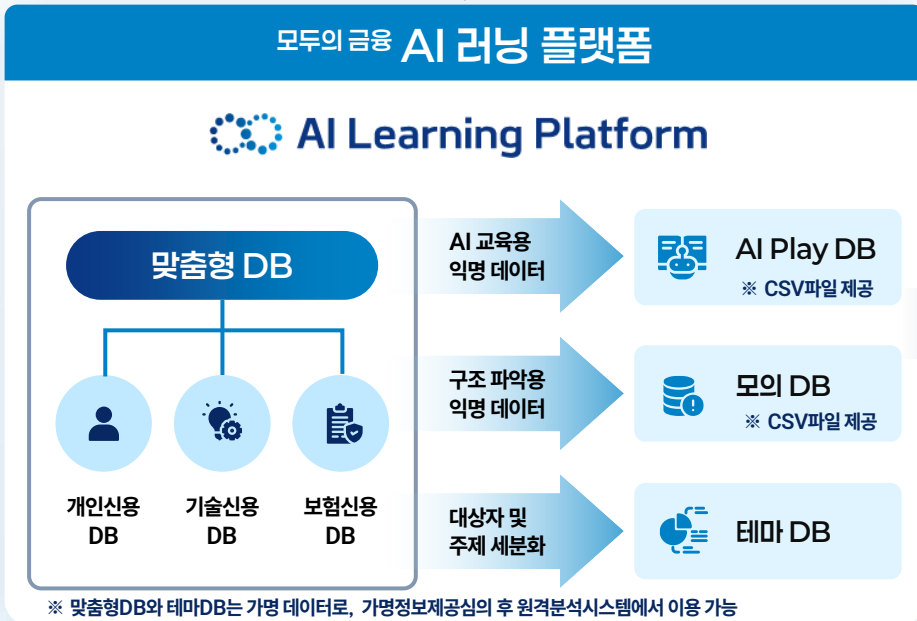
모두의 금융 AI 러닝 플랫폼

AI Learning Platform

맞춤형 DB

개인신용 DB

기술신용 DB

보험신용 DB

AI 교육용 익명 데이터

AI Play DB
※ CSV파일 제공

구조 파악용 익명 데이터

모의 DB
※ CSV파일 제공

대상자 및 주제 세분화

테마 DB

※ 맞춤형DB와 테마DB는 가명 데이터로, 가명정보제공심의 후 원격분석시스템에서 이용 가능